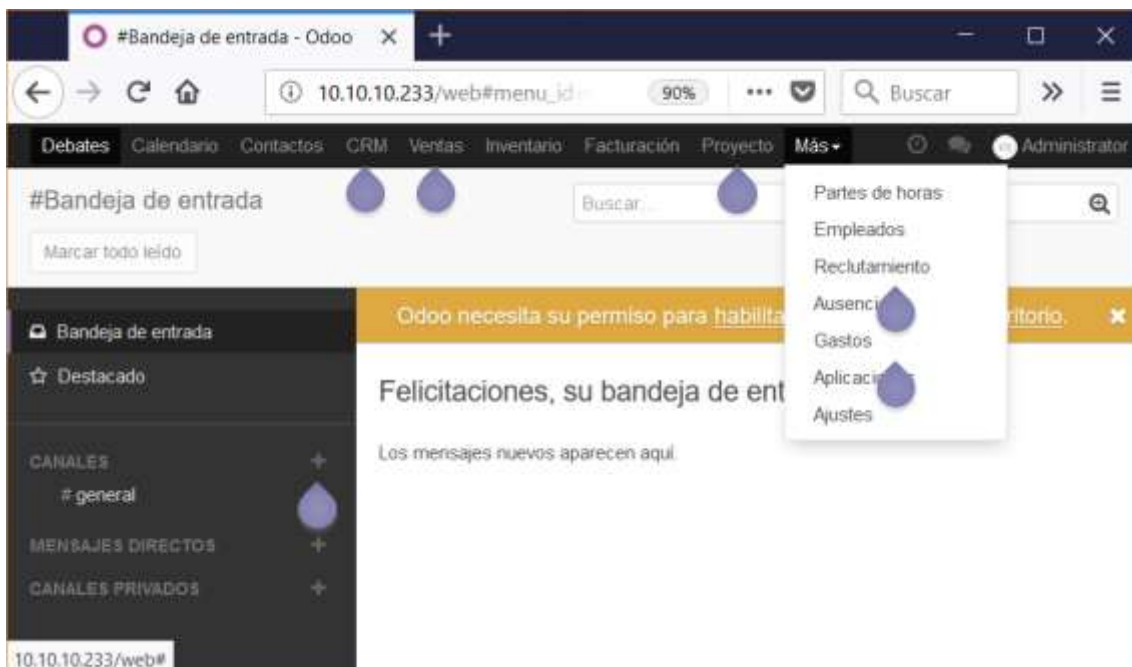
#Bandeja de entrada - Odoo ×

10.10.10.233/web#menu_id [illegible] 90% ••• Buscar »

Debates Calendario Contactos CRM Ventas Inventario Facturación Proyecto Más▾ Administrator

#Bandeja de entrada

Buscar...

Marcar todo leído

Partes de horas
Empleados
Reclutamiento
Ausenci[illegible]
Gastos
Aplicaci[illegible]
Ajustes

Bandeja de entrada

Destacado

Odoo necesita su permiso para habilita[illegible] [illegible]ritorio.

Felicitaciones, su bandeja de ent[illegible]

Los mensajes nuevos aparecen aquí.

CANALES

# general

MENSAJES DIRECTOS

CANALES PRIVADOS

10.10.10.233/web#